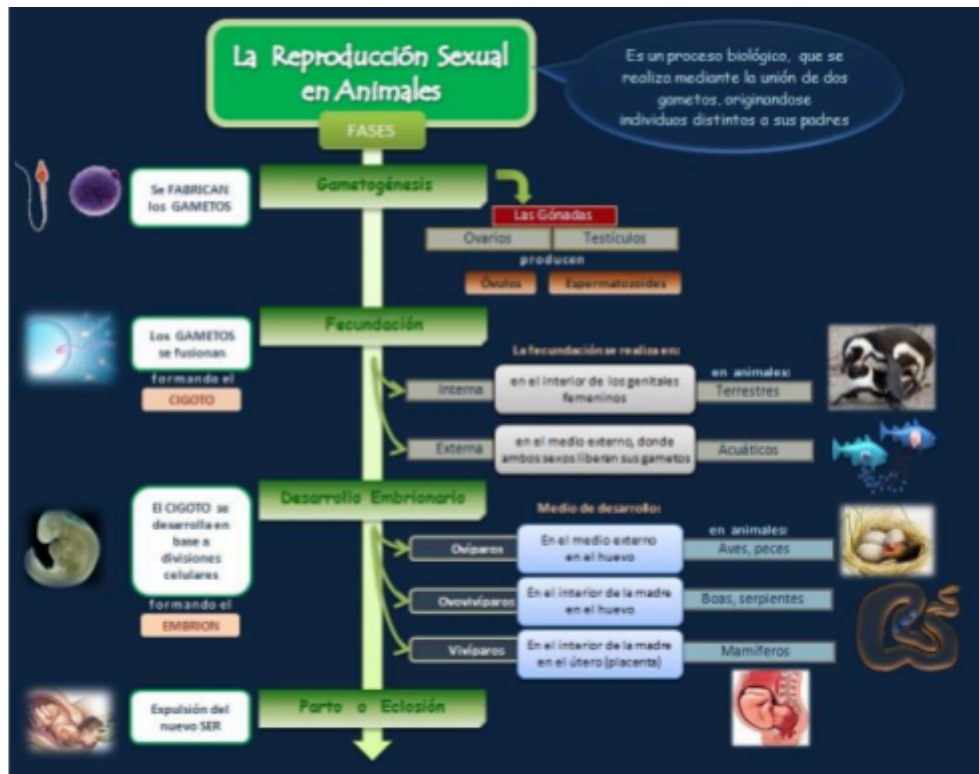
La Reproducción Sexual en Animales

Es un proceso biológico, que se realiza mediante la unión de dos gametos, originandose individuos distintos a sus padres

FASES

Se FABRICAN los GAMETOS

Gametogénesis

Las Gónadas

Ovarios

Testículos

producen

Óvulos

Espermatozoides

Los GAMETOS se fusionan

formando el

CIGOTO

Fecundación

La fecundación se realiza en:

Interna

en el interior de los genitales femeninos

en animales:

Terrestres

Externa

en el medio externo, donde ambos sexos liberan sus gametos

Acuáticos

El CIGOTO se desarrolla en base a divisiones celulares

formando el

EMBRION

Desarrollo Embrionario

Medio de desarrollo:

Ovíparos

En el medio externo en el huevo

en animales:

Aves, peces

Ovovivíparos

En el interior de la madre en el huevo

Boas, serpientes

Vivíparos

En el interior de la madre en el útero (placenta)

Mamíferos

Expulsión del nuevo SER

Parto o Eclosión